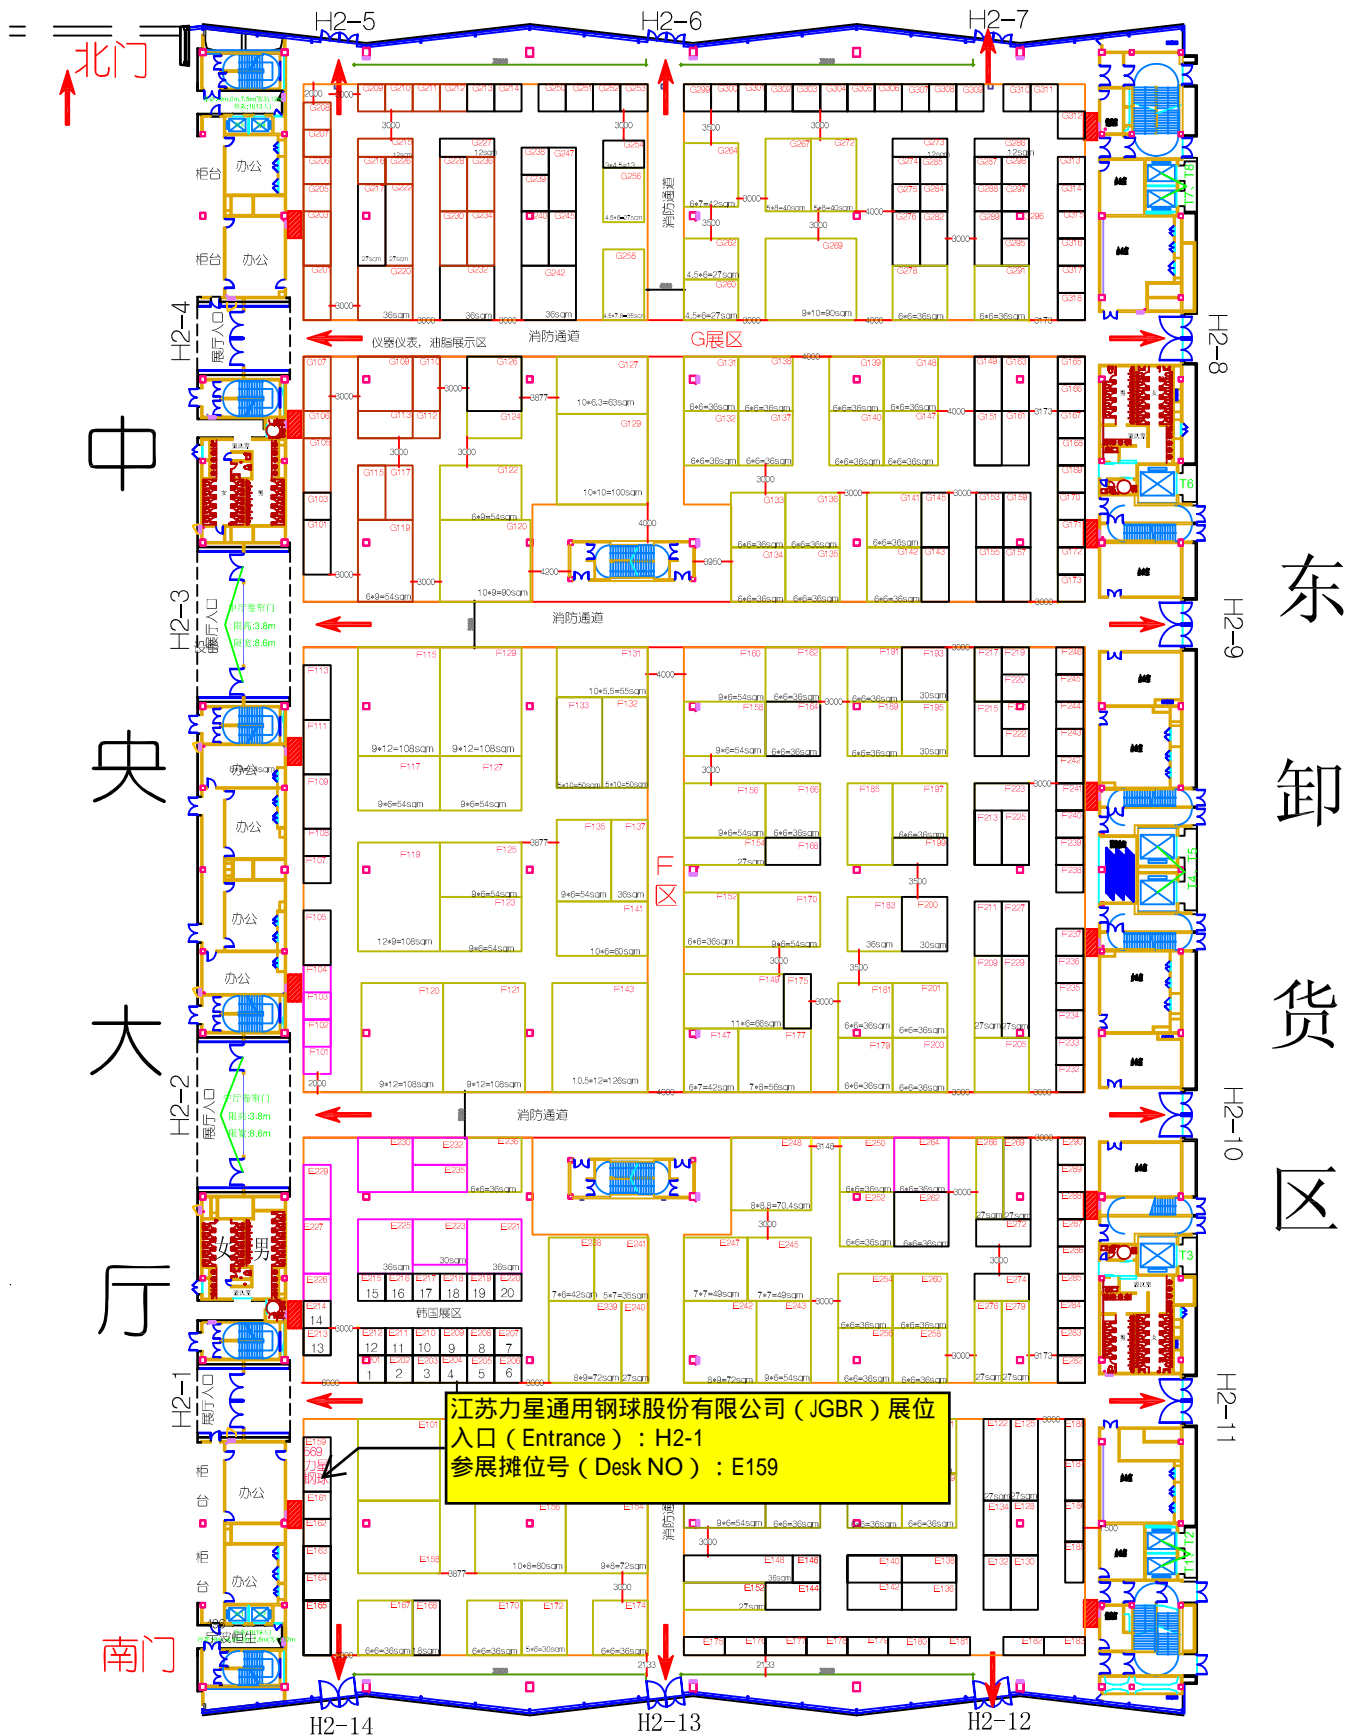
H2-5
H2-6
H2-7
北门
柜台
办公
柜台
办公
H2-4
展厅入口
中
央
大
厅
H2-3
展厅入口
H2-2
展厅入口
H2-1
展厅入口
南门
H2-14
H2-13
H2-12
H2-8
H2-9
H2-10
H2-11
东
卸
货
区
仪器仪表、润脂展示区
消防通道
G展区
消防通道
消防通道
F区
消防通道
韩国展区
办公
办公
办公
办公
女
男
办公
办公
江苏力星通用钢球股份有限公司（JGBR）展位
入口（Entrance）：H2-1
参展摊位号（Desk NO）：E159